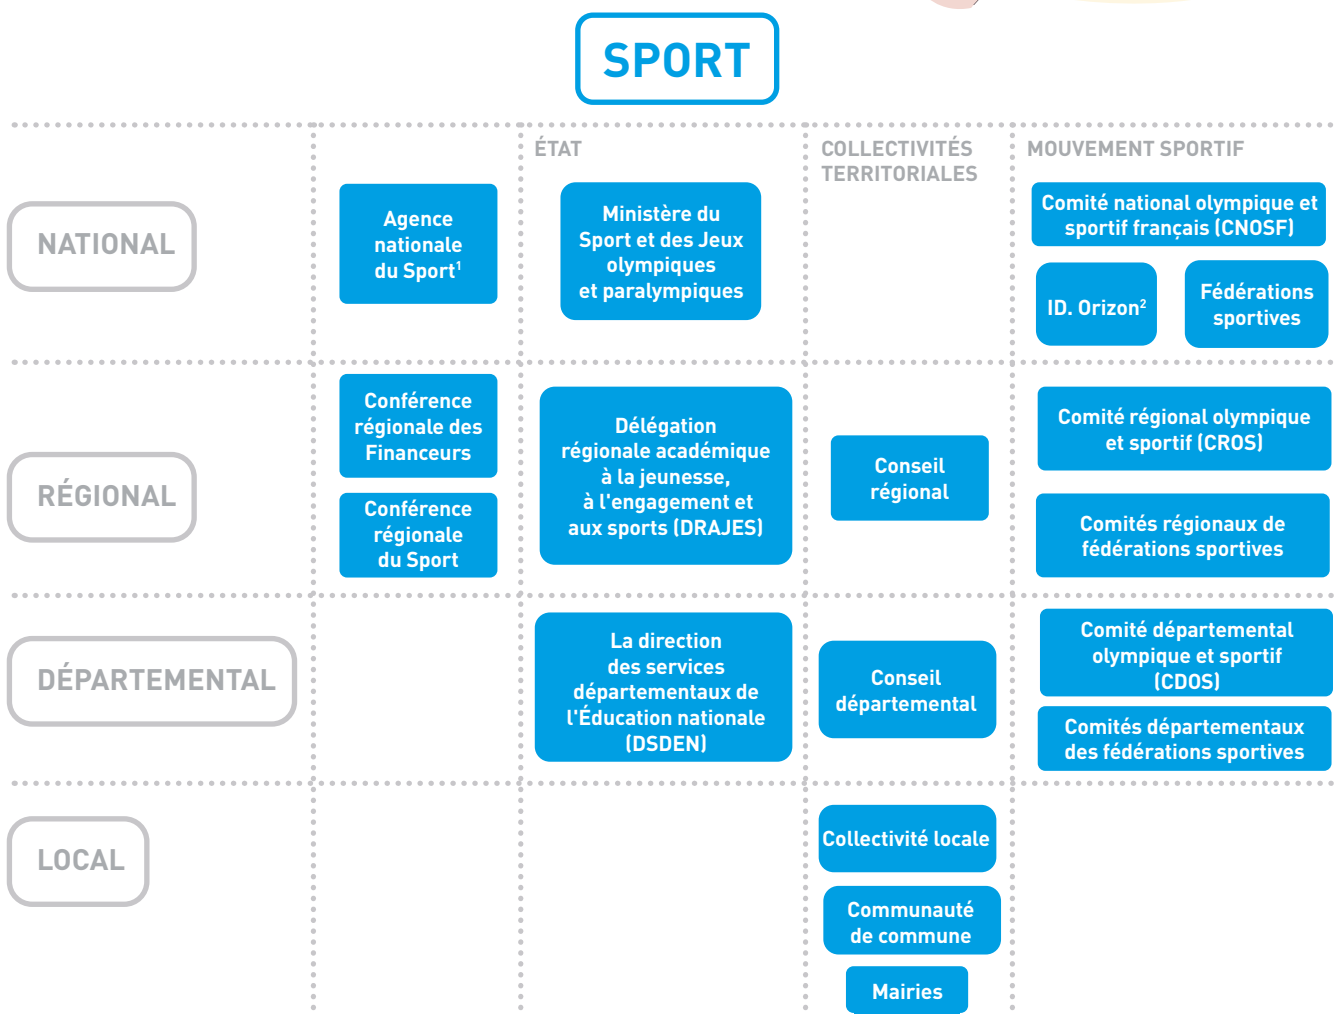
SPORT

ÉTAT

COLLECTIVITÉS TERRITORIALES

MOUVEMENT SPORTIF

NATIONAL

Agence nationale du Sport$^1$

Ministère du Sport et des Jeux olympiques et paralympiques

Comité national olympique et sportif français (CNOSF)

ID. Orizon$^2$

Fédérations sportives

RÉGIONAL

Conférence régionale des Financeurs

Conférence régionale du Sport

Délégation régionale académique à la jeunesse, à l'engagement et aux sports (DRAJES)

Conseil régional

Comité régional olympique et sportif (CROS)

Comités régionaux de fédérations sportives

DÉPARTEMENTAL

La direction des services départementaux de l'Éducation nationale (DSDEN)

Conseil départemental

Comité départemental olympique et sportif (CDOS)

Comités départementaux des fédérations sportives

LOCAL

Collectivité locale

Communauté de commune

Mairies